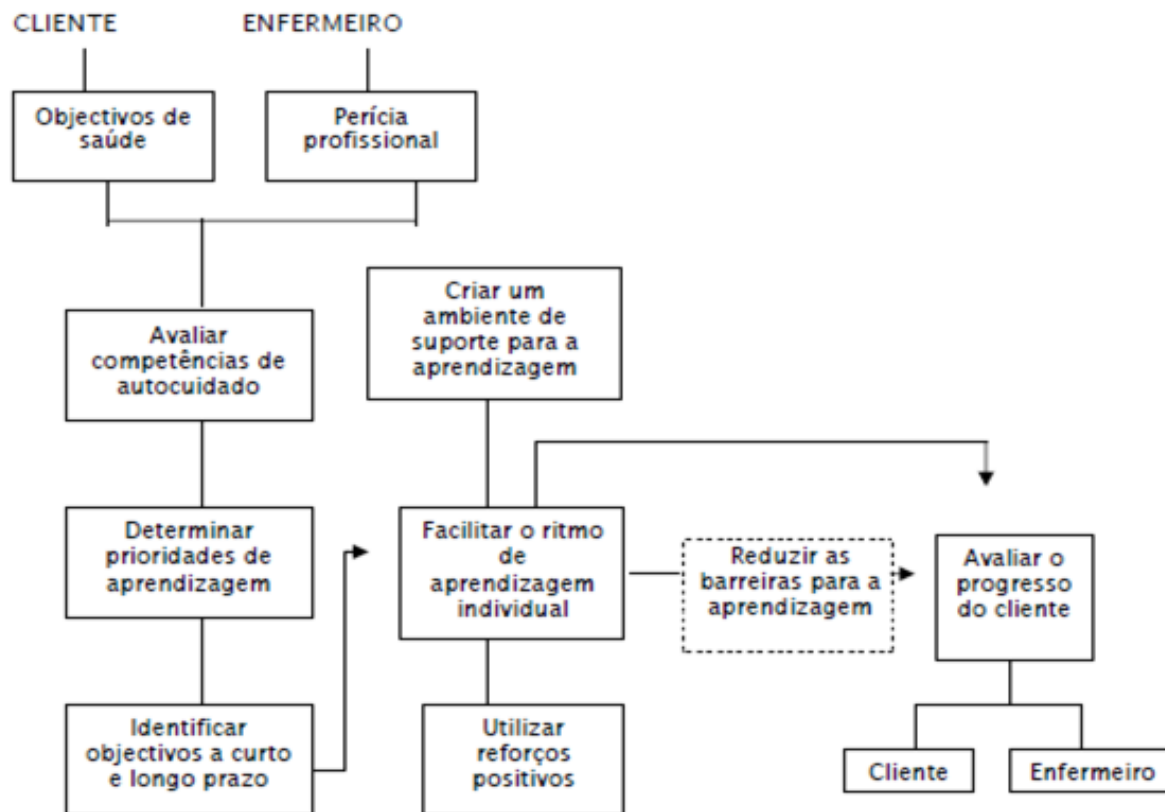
CLIENTE

ENFERMEIRO

Objectivos de saúde

Perícia profissional

Avaliar competências de autocuidado

Criar um ambiente de suporte para a aprendizagem

Determinar prioridades de aprendizagem

Facilitar o ritmo de aprendizagem individual

Reduzir as barreiras para a aprendizagem

Avaliar o progresso do cliente

Identificar objectivos a curto e longo prazo

Utilizar reforços positivos

Cliente

Enfermeiro